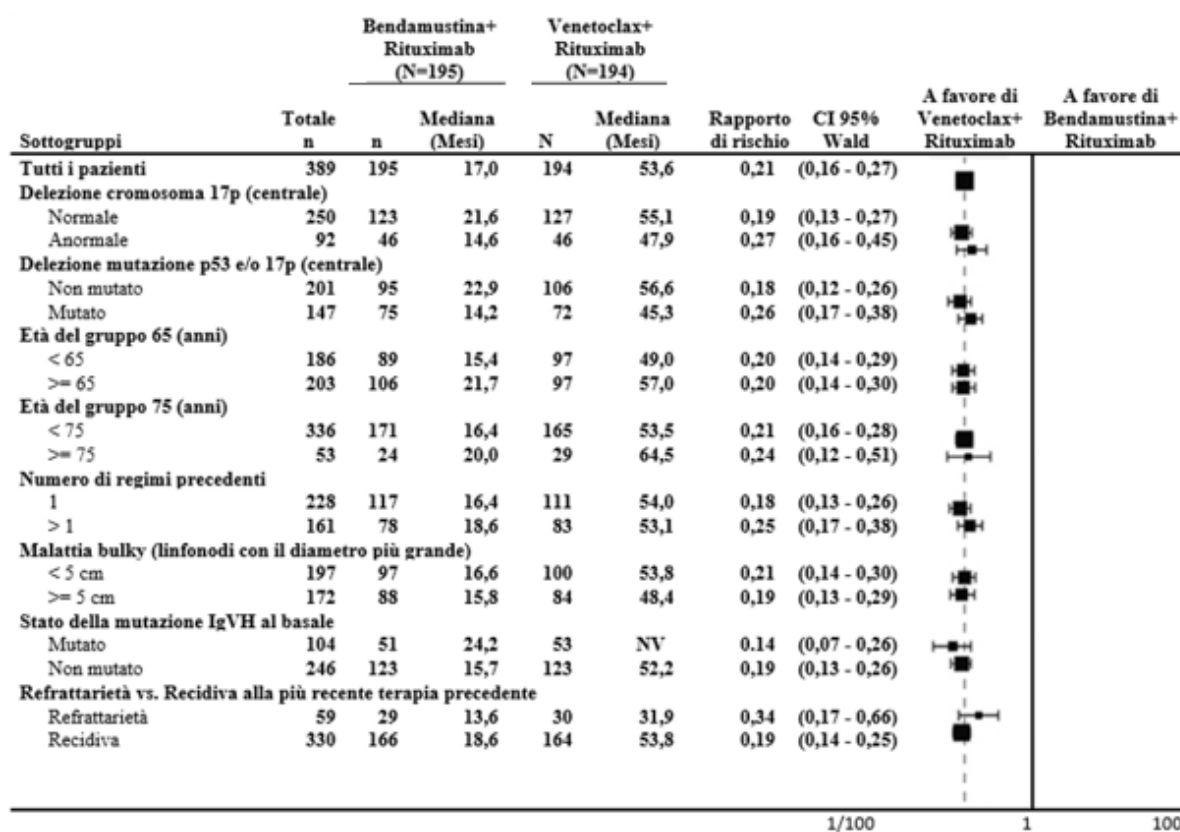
| Sottogruppi | Totale n | Bendamustina+ Rituximab (N=195) n | Bendamustina+ Rituximab (N=195) Mediana (Mesi) | Venetoclax+ Rituximab (N=194) N | Venetoclax+ Rituximab (N=194) Mediana (Mesi) | Rapporto di rischio | CI 95% Wald |
|---|---|---|---|---|---|---|---|
| Tutti i pazienti | 389 | 195 | 17,0 | 194 | 53,6 | 0,21 | (0,16 - 0,27) |
| Delezione cromosoma 17p (centrale) | | | | | | | |
| Normale | 250 | 123 | 21,6 | 127 | 55,1 | 0,19 | (0,13 - 0,27) |
| Anormale | 92 | 46 | 14,6 | 46 | 47,9 | 0,27 | (0,16 - 0,45) |
| Delezione mutazione p53 e/o 17p (centrale) | | | | | | | |
| Non mutato | 201 | 95 | 22,9 | 106 | 56,6 | 0,18 | (0,12 - 0,26) |
| Mutato | 147 | 75 | 14,2 | 72 | 45,3 | 0,26 | (0,17 - 0,38) |
| Età del gruppo 65 (anni) | | | | | | | |
| < 65 | 186 | 89 | 15,4 | 97 | 49,0 | 0,20 | (0,14 - 0,29) |
| >= 65 | 203 | 106 | 21,7 | 97 | 57,0 | 0,20 | (0,14 - 0,30) |
| Età del gruppo 75 (anni) | | | | | | | |
| < 75 | 336 | 171 | 16,4 | 165 | 53,5 | 0,21 | (0,16 - 0,28) |
| >= 75 | 53 | 24 | 20,0 | 29 | 64,5 | 0,24 | (0,12 - 0,51) |
| Numero di regimi precedenti | | | | | | | |
| 1 | 228 | 117 | 16,4 | 111 | 54,0 | 0,18 | (0,13 - 0,26) |
| > 1 | 161 | 78 | 18,6 | 83 | 53,1 | 0,25 | (0,17 - 0,38) |
| Malattia bulky (linfonodi con il diametro più grande) | | | | | | | |
| < 5 cm | 197 | 97 | 16,6 | 100 | 53,8 | 0,21 | (0,14 - 0,30) |
| >= 5 cm | 172 | 88 | 15,8 | 84 | 48,4 | 0,19 | (0,13 - 0,29) |
| Stato della mutazione IgVH al basale | | | | | | | |
| Mutato | 104 | 51 | 24,2 | 53 | NV | 0.14 | (0,07 - 0,26) |
| Non mutato | 246 | 123 | 15,7 | 123 | 52,2 | 0,19 | (0,13 - 0,26) |
| Refrattarietà vs. Recidiva alla più recente terapia precedente | | | | | | | |
| Refrattarietà | 59 | 29 | 13,6 | 30 | 31,9 | 0,34 | (0,17 - 0,66) |
| Recidiva | 330 | 166 | 18,6 | 164 | 53,8 | 0,19 | (0,14 - 0,25) |

A favore di Venetoclax+ Rituximab

A favore di Bendamustina+ Rituximab

1/100 1 100